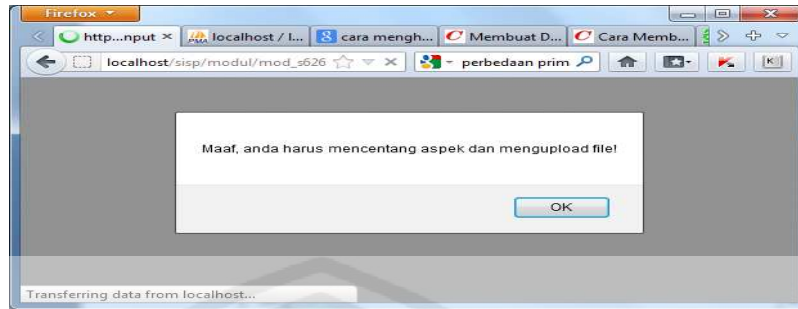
Firefox

http...nput ×
localhost / l...
cara mengh...
Membuat D...
Cara Memb...

localhost/sisp/modul/mod_s626

perbedaan prim

Maaf, anda harus mencentang aspek dan mengupload file!

OK

Transferring data from localhost...